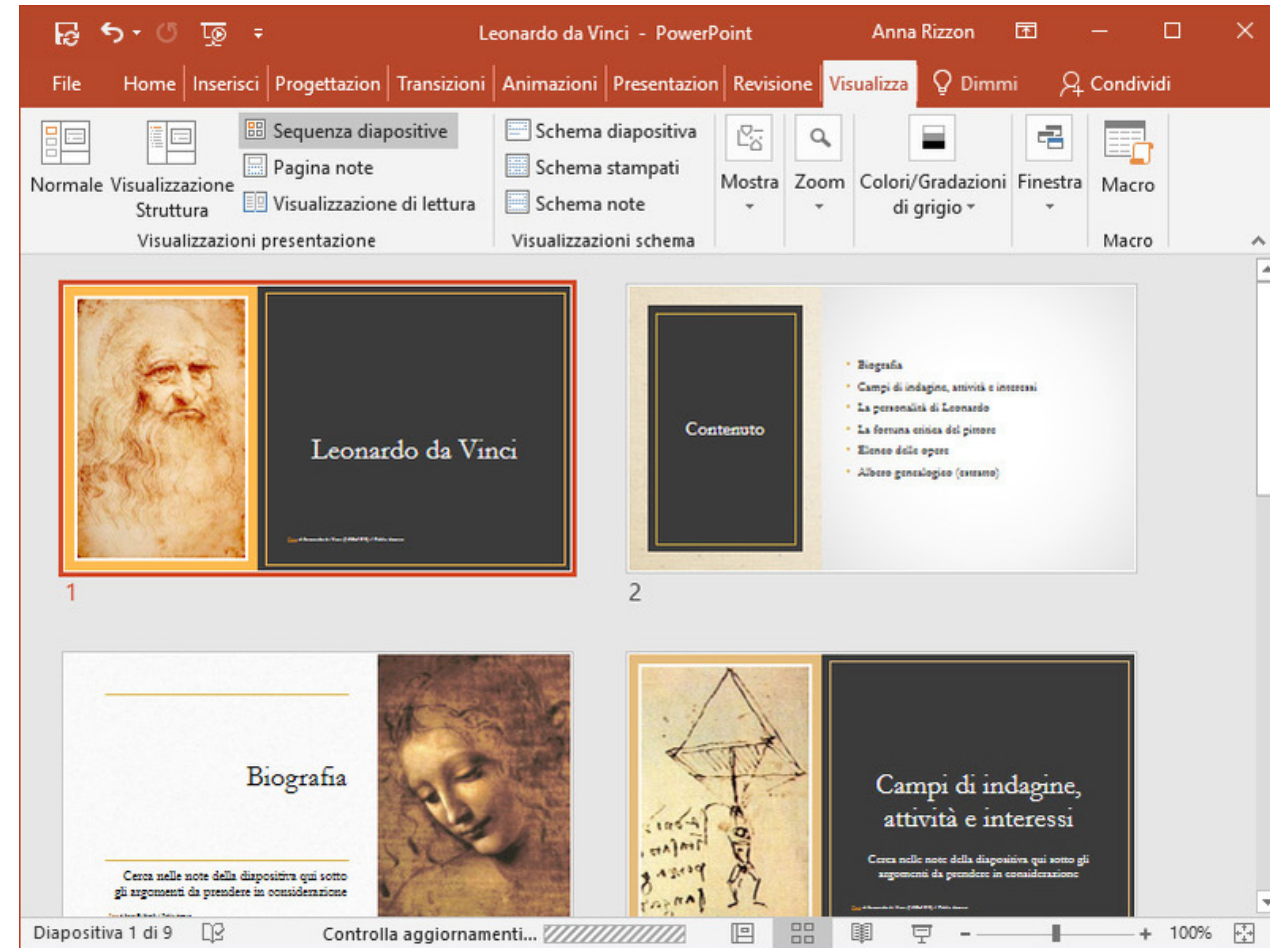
Leonardo da Vinci - PowerPoint
Anna Rizzon

File Home Inserisci Progettazion Transizioni Animazioni Presentazion Revisione Visualizza Dimmi Condividi

Normale
Visualizzazione Struttura
Sequenza diapositive
Pagina note
Visualizzazione di lettura
Visualizzazioni presentazione
Schema diapositiva
Schema stampati
Schema note
Visualizzazioni schema
Mostra
Zoom
Colori/Gradazioni di grigio
Finestra
Macro
Macro

Leonardo da Vinci
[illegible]
1

Contenuto
• Biografia
• Campi di indagine, attività e interessi
• La personalità di Leonardo
• La fortuna critica del pittore
• Elenco delle opere
• Albero genealogico (estratto)
2

Biografia
Cerca nelle note della diapositiva qui sotto gli argomenti da prendere in considerazione
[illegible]

Campi di indagine, attività e interessi
Cerca nelle note della diapositiva qui sotto gli argomenti da prendere in considerazione
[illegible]

Diapositiva 1 di 9
Controlla aggiornamenti...
100%